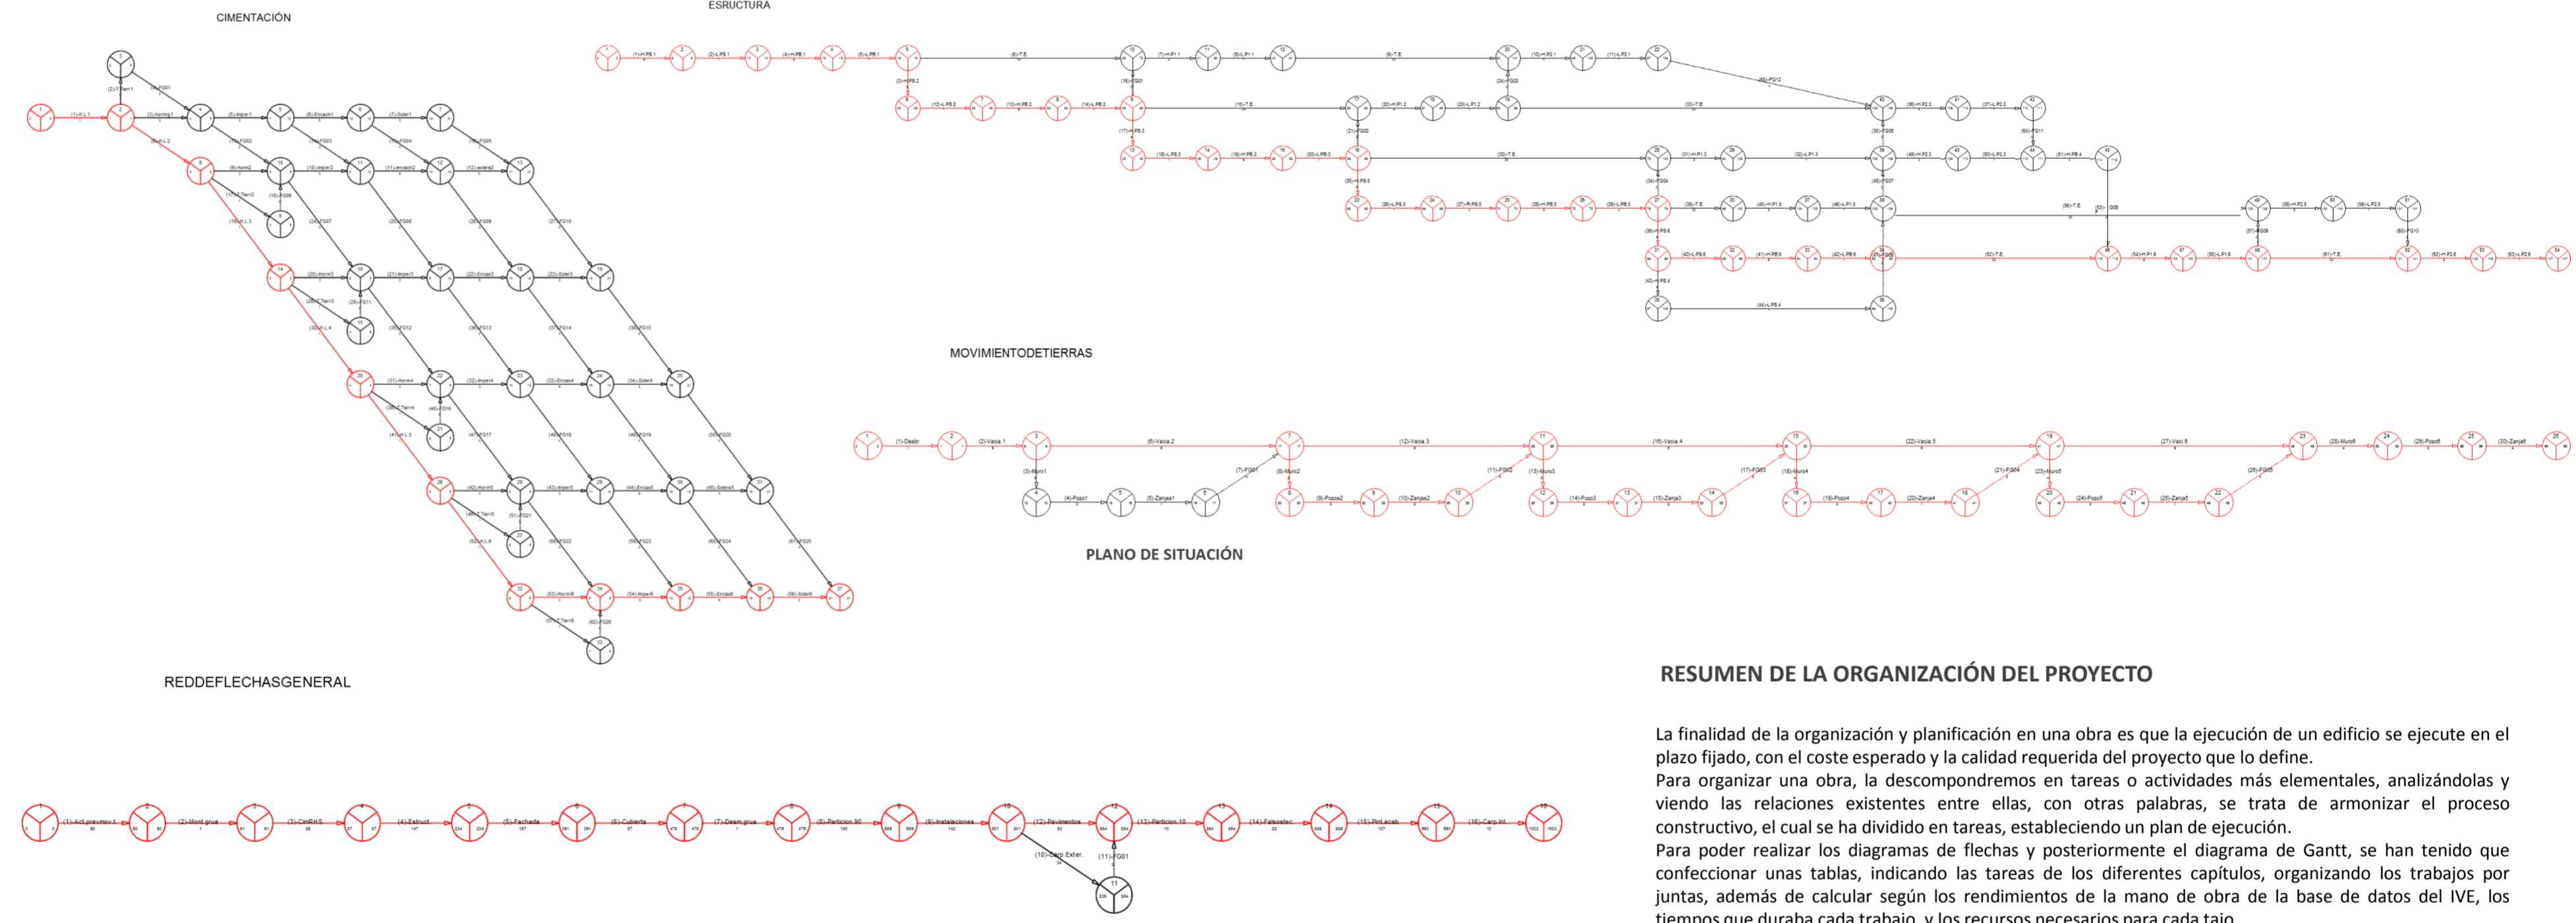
CIMENTACIÓN

ESRUCTURA

MOVIMIENTODETIERRAS

PLANO DE SITUACIÓN

REDDEFLECHASGENERAL

(1)-Act.prev.mov.t (2)-Mont.grua (3)-CimRHS (4)-Estruct (5)-Fachada (6)-Cubierta (7)-Desm.grua (8)-Particion.90 (9)-Instalaciones (12)-Pavimentos (13)-Particion.10 (14)-Falsotec (15)-Pint.acab (16)-Carp.Int (10)-Carp.Exter. (11)-FG01

RESUMEN DE LA ORGANIZACIÓN DEL PROYECTO

La finalidad de la organización y planificación en una obra es que la ejecución de un edificio se ejecute en el plazo fijado, con el coste esperado y la calidad requerida del proyecto que lo define.
Para organizar una obra, la descompondremos en tareas o actividades más elementales, analizándolas y viendo las relaciones existentes entre ellas, con otras palabras, se trata de armonizar el proceso constructivo, el cual se ha dividido en tareas, estableciendo un plan de ejecución.
Para poder realizar los diagramas de flechas y posteriormente el diagrama de Gantt, se han tenido que confeccionar unas tablas, indicando las tareas de los diferentes capítulos, organizando los trabajos por juntas, además de calcular según los rendimientos de la mano de obra de la base de datos del IVE, los tiempos que duraba cada trabajo, y los recursos necesarios para cada tajo.